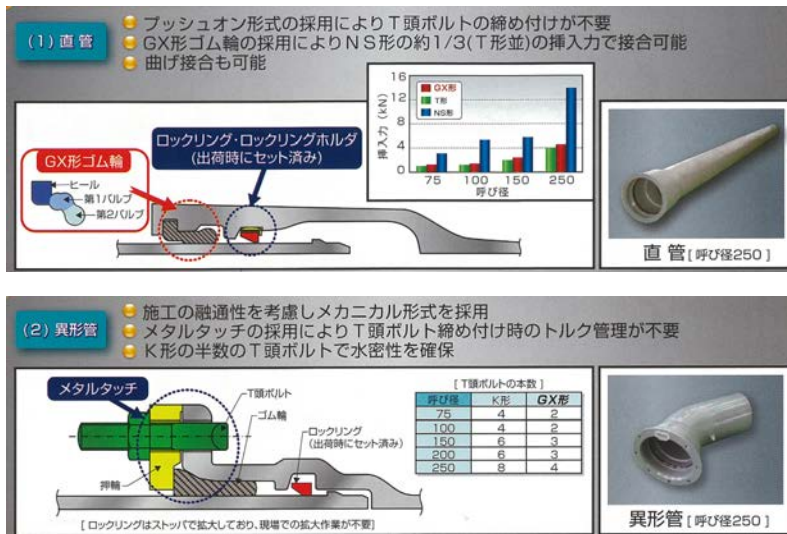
(1) 直管

プッシュオン形式の採用によりT頭ボルトの締め付けが不要
GX形ゴム輪の採用によりNS形の約1/3(T形並)の挿入力で接合可能
曲げ接合も可能

GX形ゴム輪
ヒール
第1バルブ
第2バルブ

ロックリング・ロックリングホルダ
(出荷時にセット済み)

| | | |
|---|---|---|
| GX形 | T形 | NS形 |

挿入力 (kN)
16
12
8
4
0
75
100
150
250
呼び径

直管 [呼び径250]

(2) 異形管

施工の融通性を考慮しメカニカル形式を採用
メタルタッチの採用によりT頭ボルト締め付け時のトルク管理が不要
K形の半数のT頭ボルトで水密性を確保

メタルタッチ
T頭ボルト
ゴム輪
ロックリング
(出荷時にセット済み)
押輪

[ロックリングはストッパで拡大しており、現場での拡大作業が不要]

[T頭ボルトの本数]

| 呼び径 | K形 | GX形 |
|---|---|---|
| 75 | 4 | 2 |
| 100 | 4 | 2 |
| 150 | 6 | 3 |
| 200 | 6 | 3 |
| 250 | 8 | 4 |

異形管 [呼び径250]